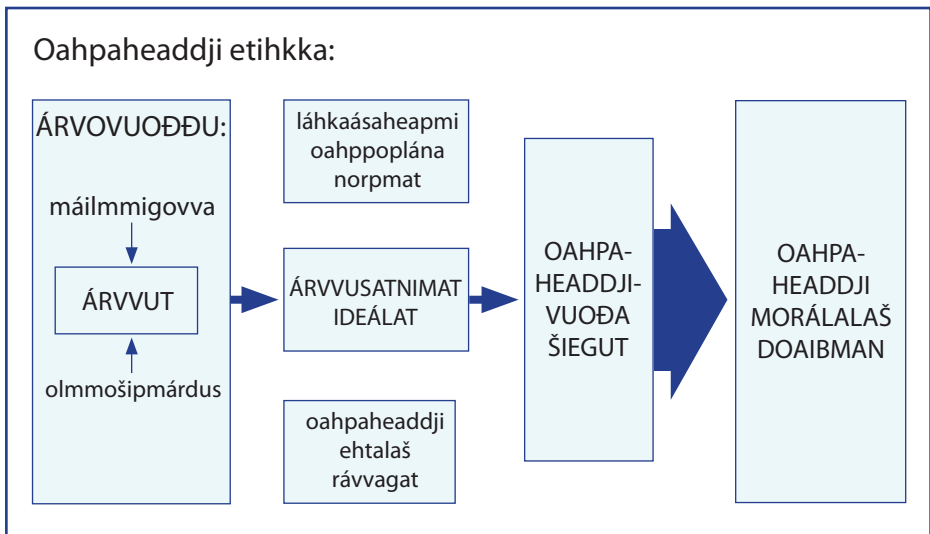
Oahpaheaddji etihkka:

ÁRVOVUOĐĐU:

máilmmigovva

ÁRVVUT

olmmošipmárdus

láhkaásaheapmi oahppoplána norpmat

ÁRVVUSATNIMAT IDEÁLAT

oahpaheaddji ehtalaš rávvagat

OAHPA-HEADDJI-VUOĐA ŠIEGUT

OAHPA-HEADDJI MORÁLALAŠ DOAIBMAN